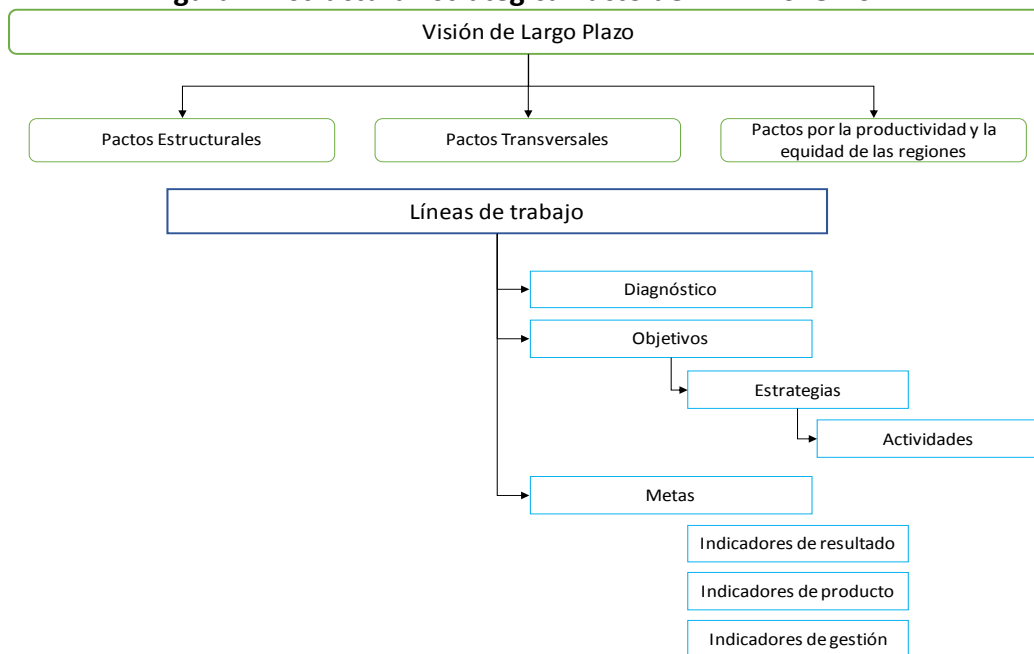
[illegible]

Visión de Largo Plazo

Pactos Estructurales

Pactos Transversales

Pactos por la productividad y la equidad de las regiones

Líneas de trabajo

Diagnóstico

Objetivos

Estrategias

Actividades

Metas

Indicadores de resultado

Indicadores de producto

Indicadores de gestión